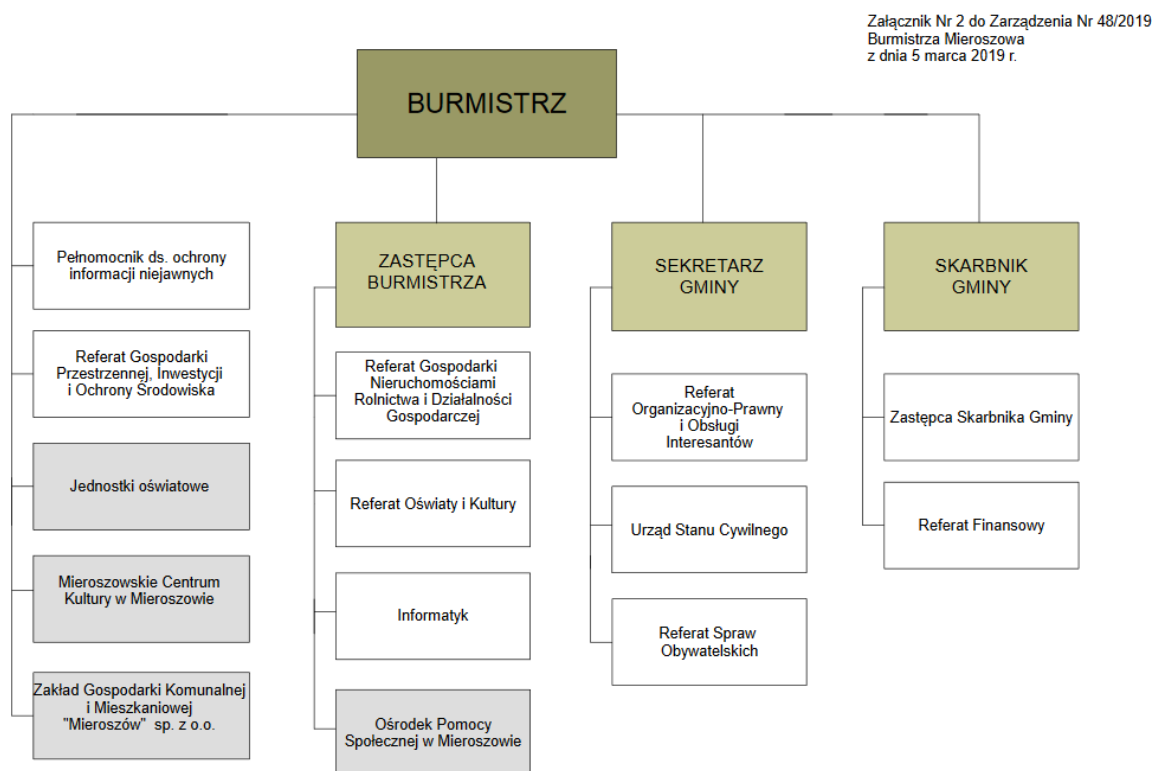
Załącznik Nr 2 do Zarządzenia Nr 48/2019
Burmistrza Mieroszowa
z dnia 5 marca 2019 r.

BURMISTRZ

Pełnomocnik ds. ochrony informacji niejawnych

Referat Gospodarki Przestrzennej, Inwestycji i Ochrony Środowiska

Jednostki oświatowe

Mieroszowskie Centrum Kultury w Mieroszowie

Zakład Gospodarki Komunalnej i Mieszkaniowej "Mieroszów" sp. z o.o.

ZASTĘPCA BURMISTRZA

Referat Gospodarki Nieruchomościami Rolnictwa i Działalności Gospodarczej

Referat Oświaty i Kultury

Informatyk

Ośrodek Pomocy Społecznej w Mieroszowie

SEKRETARZ GMINY

Referat Organizacyjno-Prawny i Obsługi Interesantów

Urząd Stanu Cywilnego

Referat Spraw Obywatelskich

SKARBNIK GMINY

Zastępca Skarbnika Gminy

Referat Finansowy